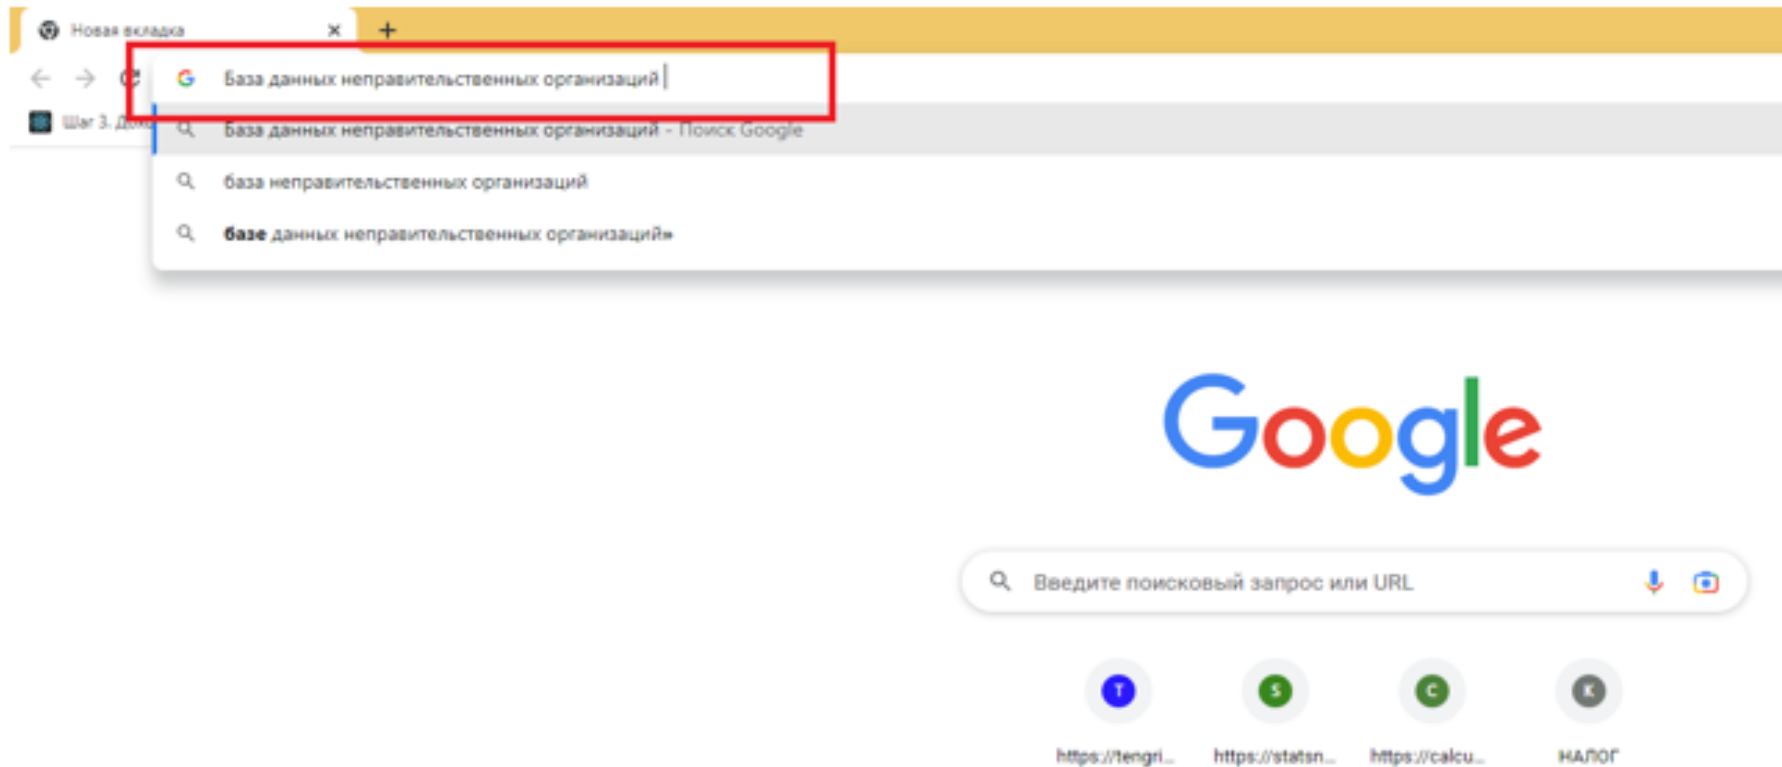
Новая вкладка ×
+

База данных неправительственных организаций

Шаг 3. Д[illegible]

База данных неправительственных организаций - Поиск Google

база неправительственных организаций

базе данных неправительственных организаций»

Google

Введите поисковый запрос или URL

T
https://tengri...

S
https://statsn...

C
https://calcu...

K
НАЛОГ